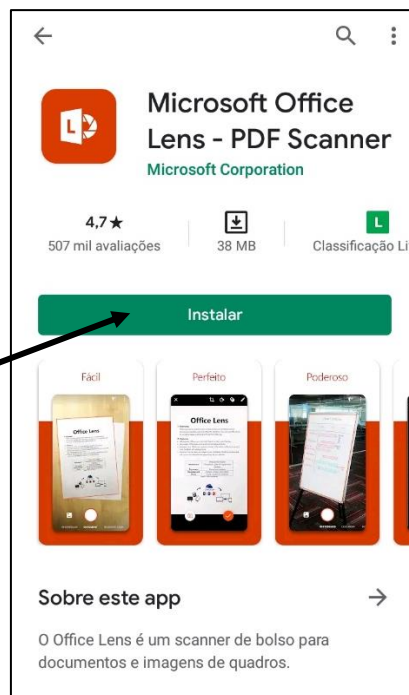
Microsoft Office Lens - PDF Scanner
Microsoft Corporation

4,7★
507 mil avaliações

38 MB

L
Classificação Li

Instalar

Fácil

Office Lens

Perfeito

Office Lens

Poderoso

Sobre este app

→

O Office Lens é um scanner de bolso para documentos e imagens de quadros.